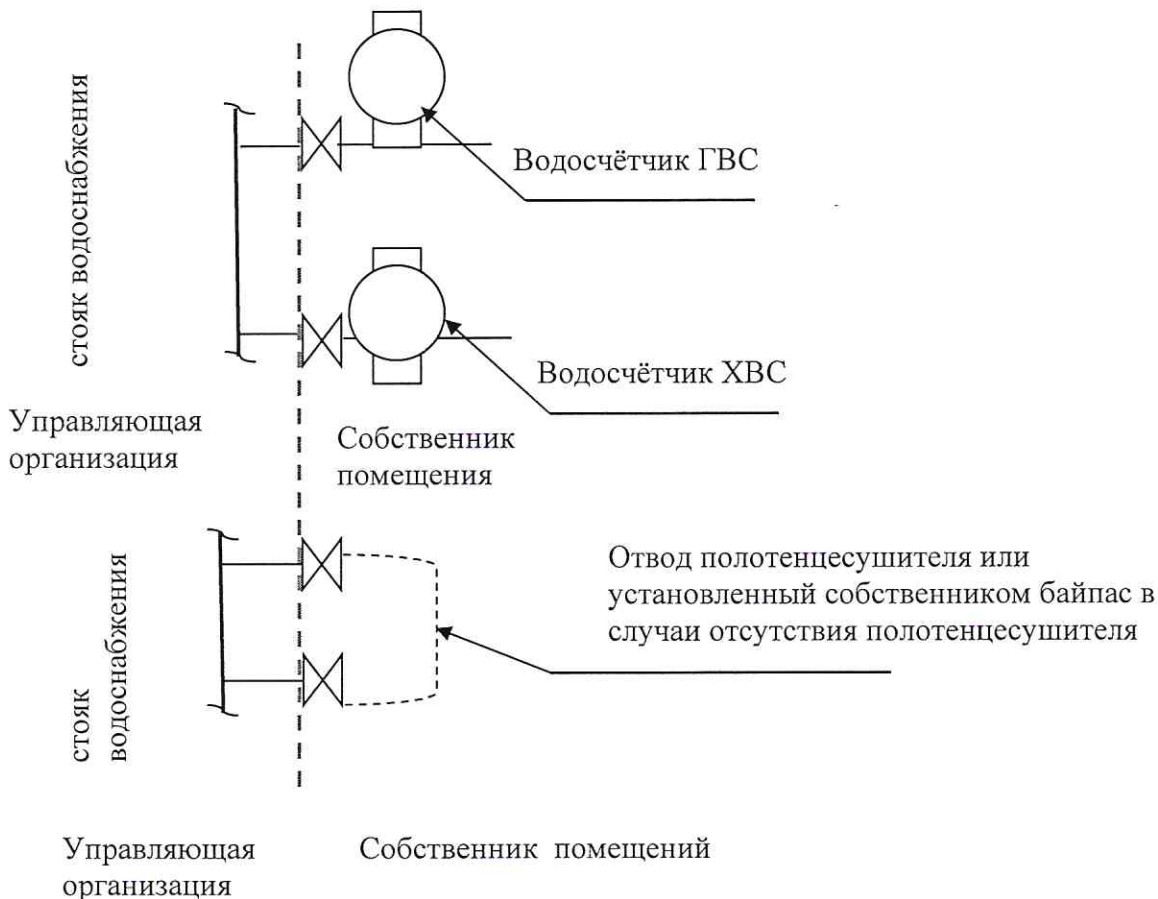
стояк водоснабжения

Водосчётчик ГВС

Водосчётчик ХВС

Управляющая организация

Собственник помещения

стояк водоснабжения

Отвод полотенцесушителя или установленный собственником байпас в случаи отсутствия полотенцесушителя

Управляющая организация

Собственник помещений